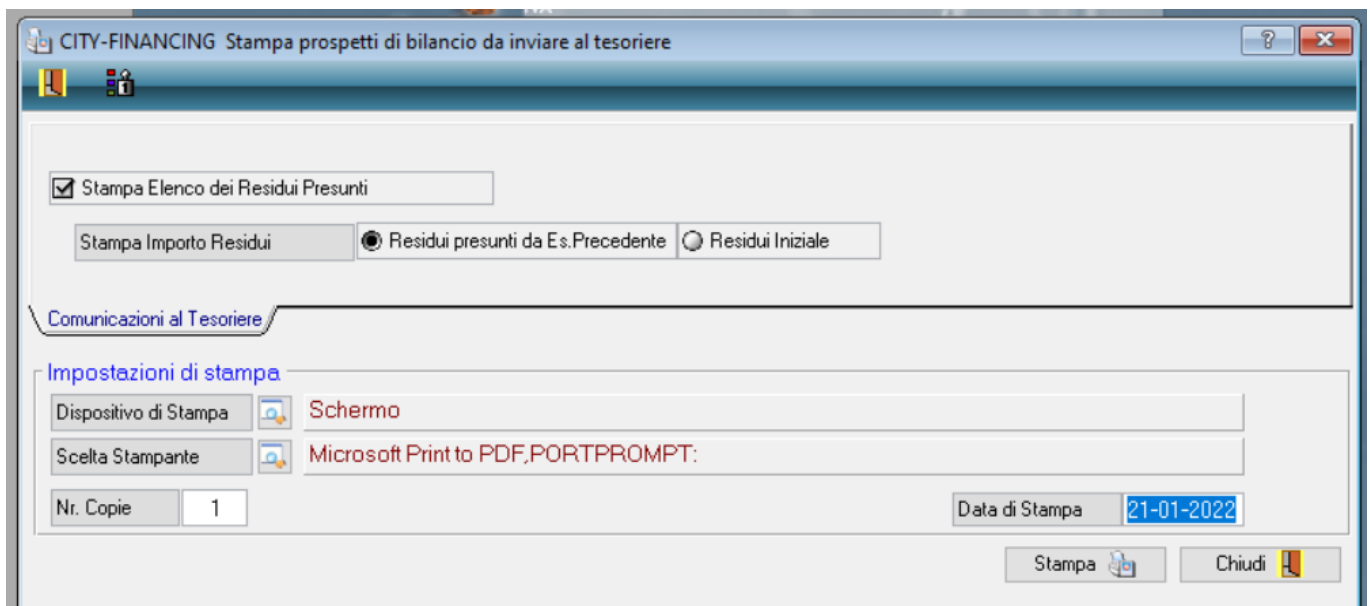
CITY-FINANCING Stampa prospetti di bilancio da inviare al tesoriere

? X

☑ Stampa Elenco dei Residui Presunti

Stampa Importo Residui | Residui presunti da Es.Precedente | Residui Iniziale

Comunicazioni al Tesoriere

Impostazioni di stampa

Dispositivo di Stampa | Schermo

Scelta Stampante | Microsoft Print to PDF,PORTPROMPT:

Nr. Copie | 1

Data di Stampa | 21-01-2022

Stampa

Chiudi